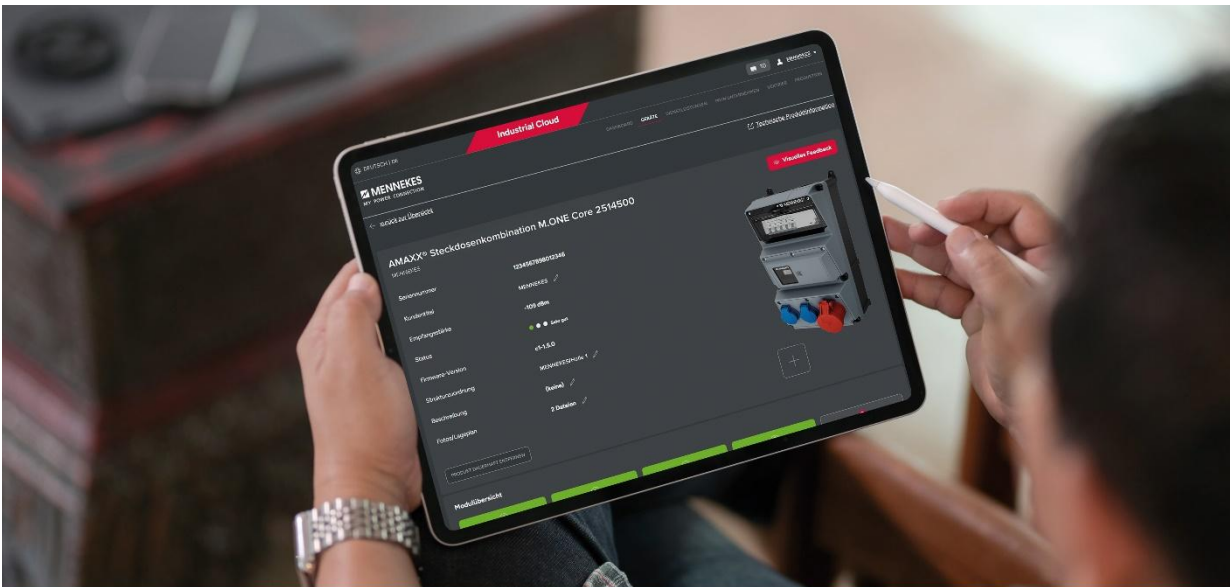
Industrial Cloud

DASHBOARD GERÄTE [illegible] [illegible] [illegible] PRODUKTION

DEUTSCH | EN

MENNEKES
MY POWER CONNECTION

Technische Produktinformation

Visuelles Feedback

zurück zur Übersicht

AMAXX® Steckdosenkombination M.ONE Core 2514500

Seriennummer 1234567890012346
Kundentitel MENNEKES
Empfangsstärke -109 dBm
Status Sehr gut
Firmware-Version c1-1.5.0
Strukturzuordnung MENNEKES/Halle 1
Beschreibung (keine)
Fotos/Lagepläne 2 Dateien

PRODUKT DAUERHAFT ENTFERNEN

Modulübersicht